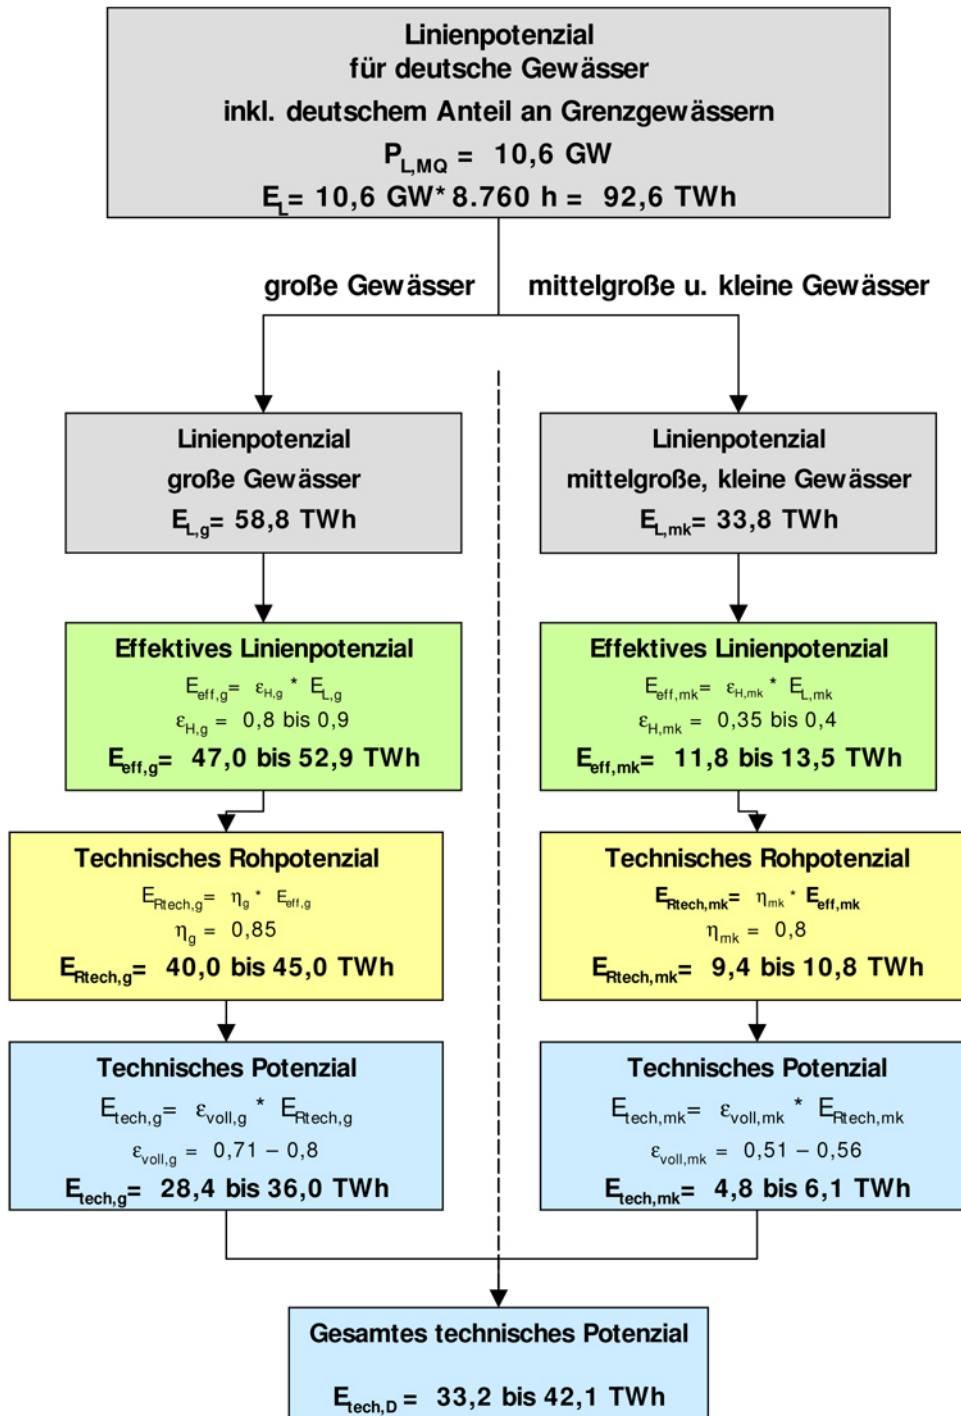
Linienpotenzial
für deutsche Gewässer
inkl. deutschem Anteil an Grenzgewässern
$P_{L,MQ}$ = 10,6 GW
$E_L$ = 10,6 GW* 8.760 h = 92,6 TWh

große Gewässer

mittelgroße u. kleine Gewässer

Linienpotenzial
große Gewässer
$E_{L,g}$ = 58,8 TWh

Effektives Linienpotenzial
$E_{eff,g} = \varepsilon_{H,g} * E_{L,g}$
$\varepsilon_{H,g}$ = 0,8 bis 0,9
$E_{eff,g}$ = 47,0 bis 52,9 TWh

Technisches Rohpotenzial
$E_{Rtech,g} = \eta_g * E_{eff,g}$
$\eta_g$ = 0,85
$E_{Rtech,g}$ = 40,0 bis 45,0 TWh

Technisches Potenzial
$E_{tech,g} = \varepsilon_{voll,g} * E_{Rtech,g}$
$\varepsilon_{voll,g}$ = 0,71 – 0,8
$E_{tech,g}$ = 28,4 bis 36,0 TWh

Linienpotenzial
mittelgroße, kleine Gewässer
$E_{L,mk}$ = 33,8 TWh

Effektives Linienpotenzial
$E_{eff,mk} = \varepsilon_{H,mk} * E_{L,mk}$
$\varepsilon_{H,mk}$ = 0,35 bis 0,4
$E_{eff,mk}$ = 11,8 bis 13,5 TWh

Technisches Rohpotenzial
$E_{Rtech,mk} = \eta_{mk} * E_{eff,mk}$
$\eta_{mk}$ = 0,8
$E_{Rtech,mk}$ = 9,4 bis 10,8 TWh

Technisches Potenzial
$E_{tech,mk} = \varepsilon_{voll,mk} * E_{Rtech,mk}$
$\varepsilon_{voll,mk}$ = 0,51 – 0,56
$E_{tech,mk}$ = 4,8 bis 6,1 TWh

Gesamtes technisches Potenzial
$E_{tech,D}$ = 33,2 bis 42,1 TWh